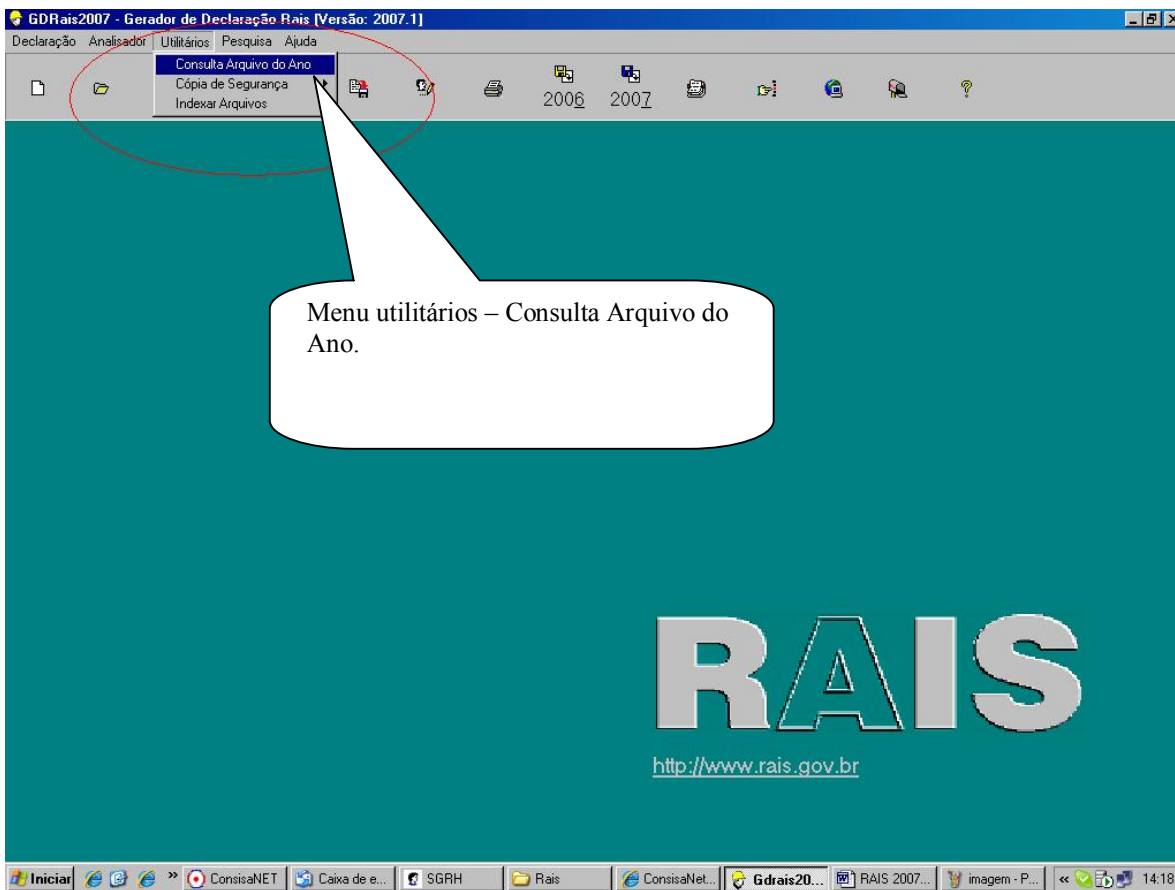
GDRais2007 - Gerador de Declaração Rais [Versão: 2007.1]

Declaração Analisador Utilitários Pesquisa Ajuda

Consulta Arquivo do Ano
Cópia de Segurança
Indexar Arquivos

2006 2007

Menu utilitários – Consulta Arquivo do Ano.

RAIS

http://www.rais.gov.br

Iniciar ConsisaNET Caixa de e... SGRH Rais ConsisaNet... Gdrais20... RAIS 2007... imagem - P... 14:18